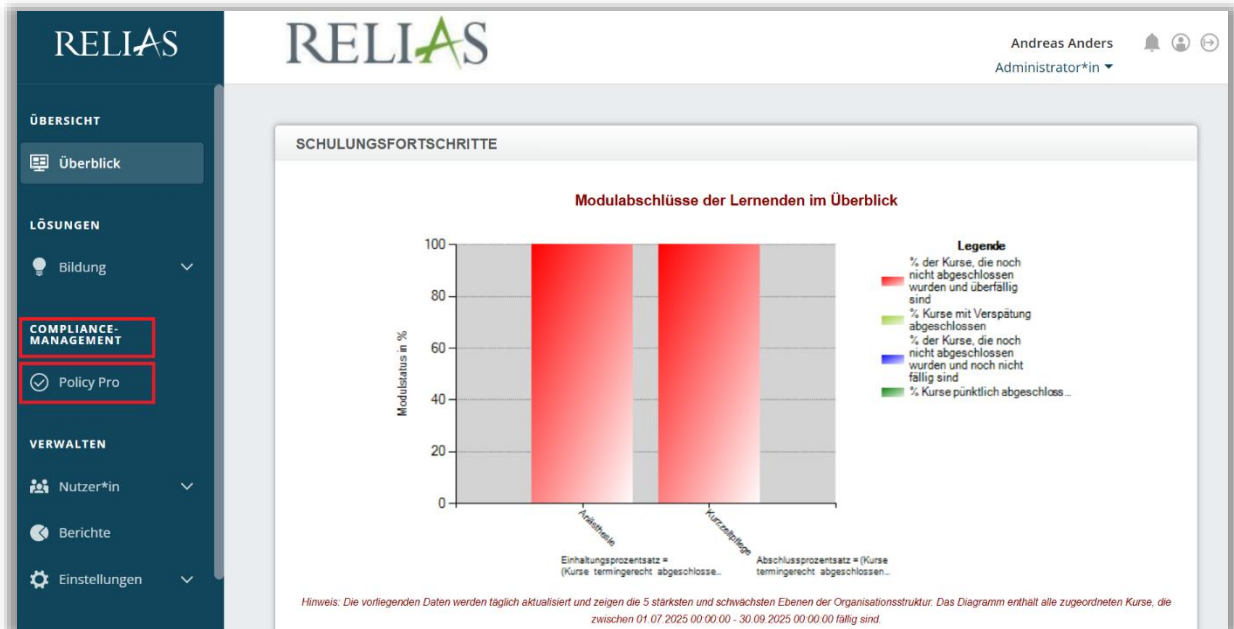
RELIAS

ÜBERSICHT

Überblick

LÖSUNGEN

Bildung

COMPLIANCE-MANAGEMENT

Policy Pro

VERWALTEN

Nutzer*in

Berichte

Einstellungen

RELIAS

Andreas Anders
Administrator*in

SCHULUNGSFORTSCHRITTE

Modulabschlüsse der Lernenden im Überblick

Modulstatus in %

100
80
60
40
20
0

Anästhesie
Kurzzeitpflege

Einhaltungsprozentsatz = (Kurse termingerecht abgeschlosse...
Abschlussprozentsatz = (Kurse termingerecht abgeschlossen...

Legende
% der Kurse, die noch nicht abgeschlossen wurden und überfällig sind
% Kurse mit Verspätung abgeschlossen
% der Kurse, die noch nicht abgeschlossen wurden und noch nicht fällig sind
% Kurse pünktlich abgeschloss...

Hinweis: Die vorliegenden Daten werden täglich aktualisiert und zeigen die 5 stärksten und schwächsten Ebenen der Organisationsstruktur. Das Diagramm enthält alle zugeordneten Kurse, die zwischen 01.07.2025 00:00:00 - 30.09.2025 00:00:00 fällig sind.